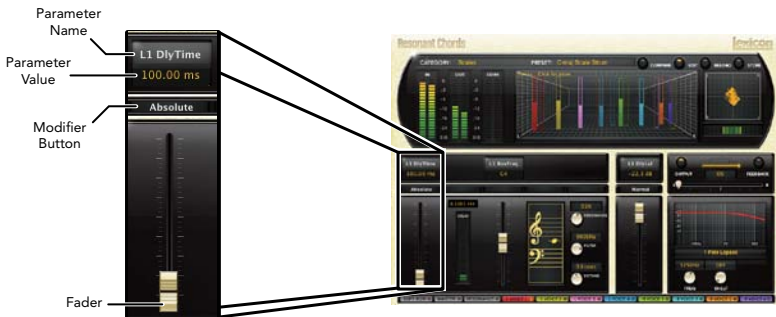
Parameter Name

Parameter Value

Modifier Button

Fader

L1 DlyTime

100.00 ms

Absolute

Resonant Chords

lexicon

CATEGORY:

PRESET:

COMPARE

STORE

L1 DlyTime

L1 DlyLvl

Absolute

Normal

OUTPUT

FEEDBACK

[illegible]